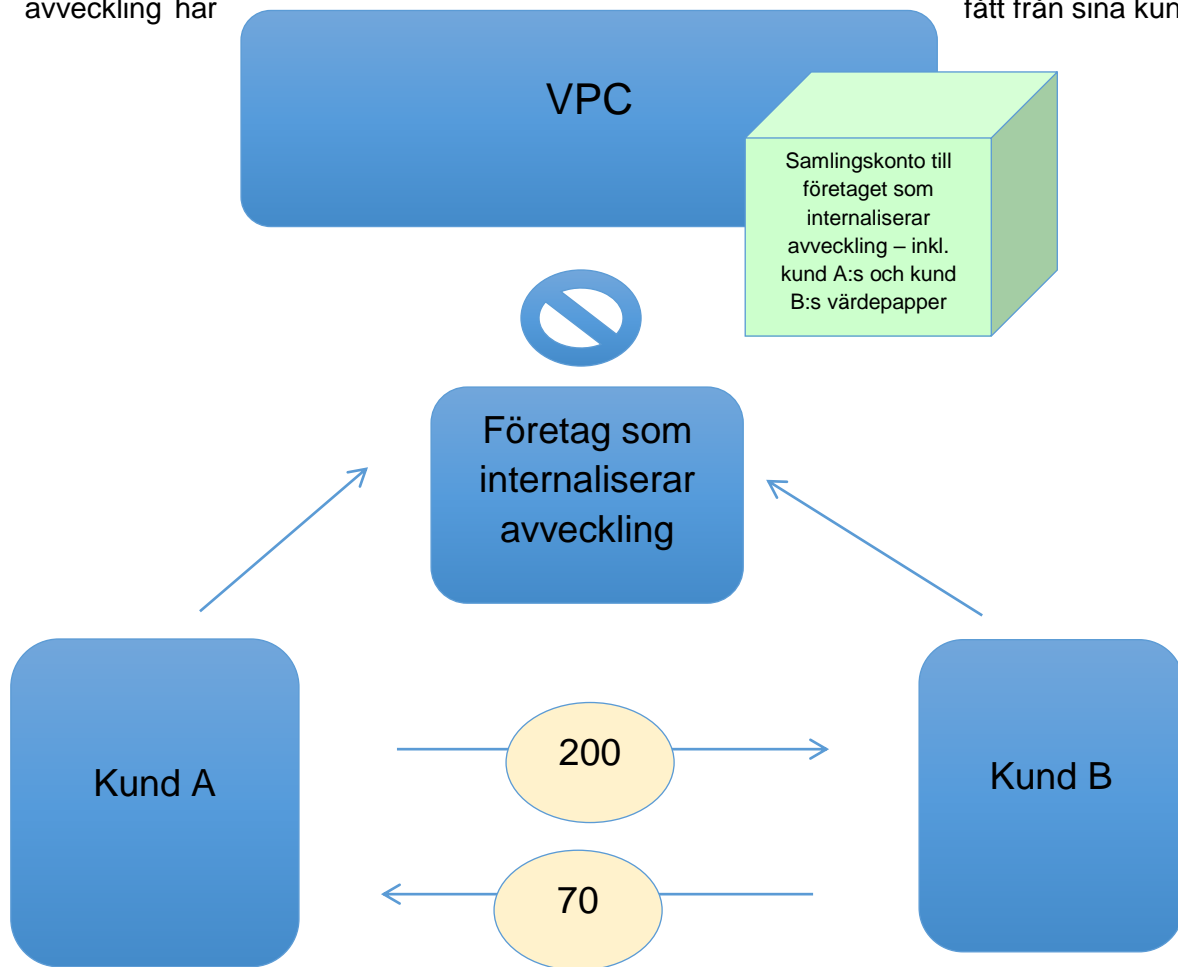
avveckling har

fått från sina kun

VPC

Samlingskonto till företaget som internaliserar avveckling – inkl. kund A:s och kund B:s värdepapper

Företag som internaliserar avveckling

Kund A

200

70

Kund B